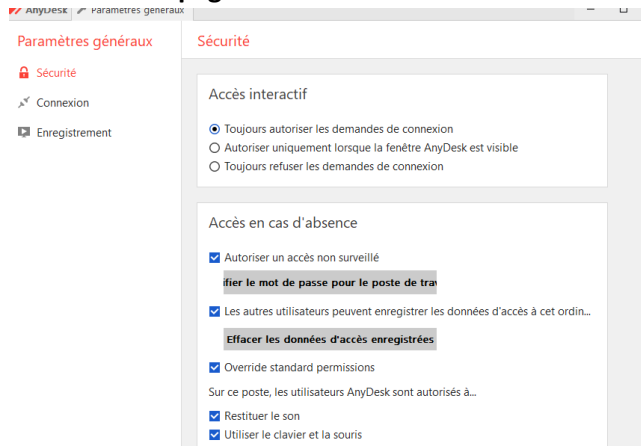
AnyDesk  Paramètres généraux

Paramètres généraux

Sécurité

Connexion

Enregistrement

Sécurité

Accès interactif

Toujours autoriser les demandes de connexion

Autoriser uniquement lorsque la fenêtre AnyDesk est visible

Toujours refuser les demandes de connexion

Accès en cas d'absence

Autoriser un accès non surveillé

ifier le mot de passe pour le poste de trav

Les autres utilisateurs peuvent enregistrer les données d'accès à cet ordin...

Effacer les données d'accès enregistrées

Override standard permissions

Sur ce poste, les utilisateurs AnyDesk sont autorisés à...

Restituer le son

Utiliser le clavier et la souris